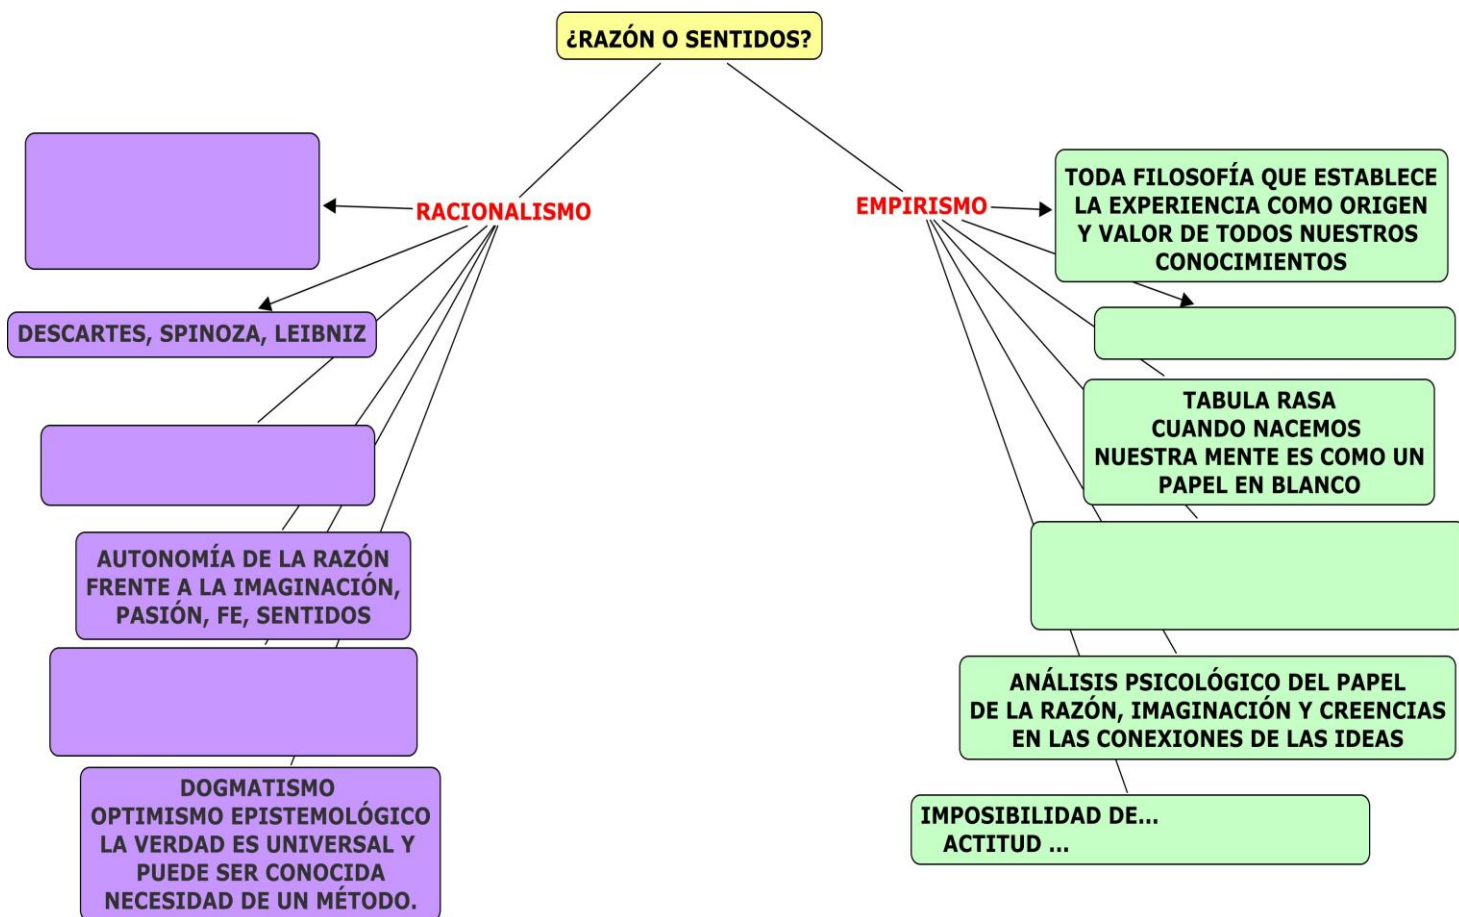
¿RAZÓN O SENTIDOS?

RACIONALISMO

DESCARTES, SPINOZA, LEIBNIZ

AUTONOMÍA DE LA RAZÓN FRENTE A LA IMAGINACIÓN, PASIÓN, FE, SENTIDOS

DOGMATISMO
OPTIMISMO EPISTEMOLÓGICO
LA VERDAD ES UNIVERSAL Y PUEDE SER CONOCIDA
NECESIDAD DE UN MÉTODO.

EMPIRISMO

TODA FILOSOFÍA QUE ESTABLECE LA EXPERIENCIA COMO ORIGEN Y VALOR DE TODOS NUESTROS CONOCIMIENTOS

TABULA RASA
CUANDO NACEMOS NUESTRA MENTE ES COMO UN PAPEL EN BLANCO

ANÁLISIS PSICOLÓGICO DEL PAPEL DE LA RAZÓN, IMAGINACIÓN Y CREENCIAS EN LAS CONEXIONES DE LAS IDEAS

IMPOSIBILIDAD DE...
ACTITUD ...